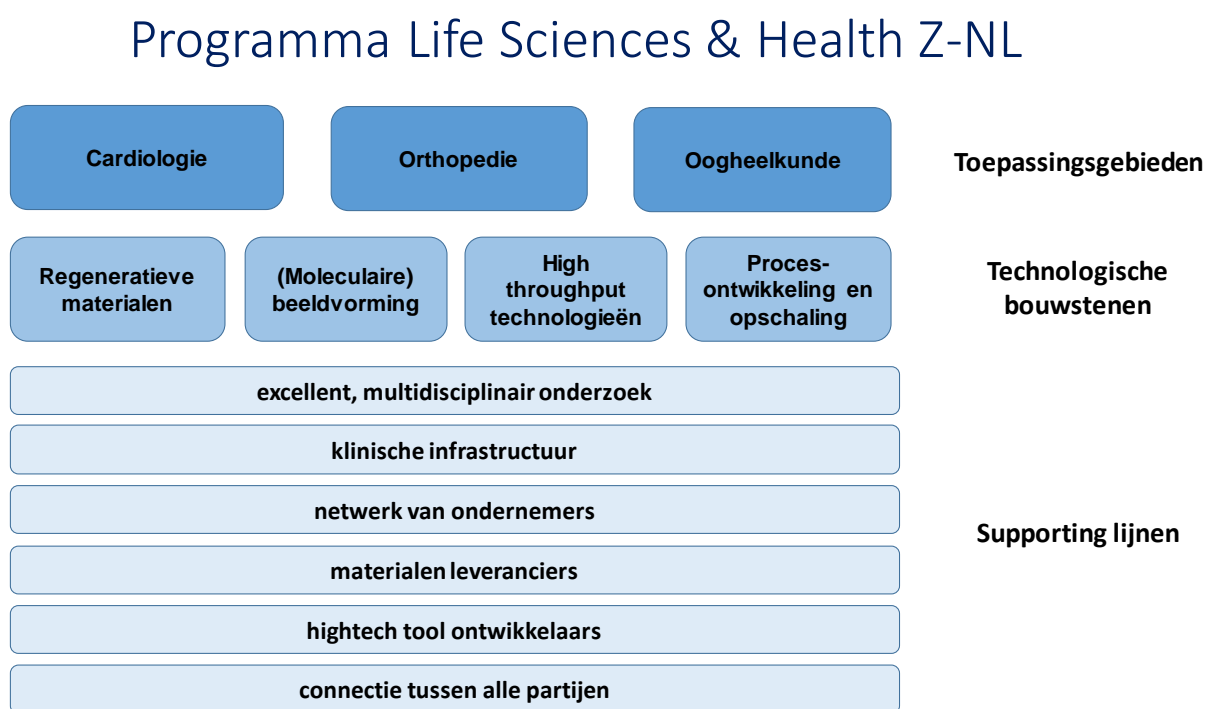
Programma Life Sciences & Health Z-NL

Cardiologie

Orthopedie

Oogheelkunde

Toepassingsgebieden

Regeneratieve materialen

(Moleculaire) beeldvorming

High throughput technologieën

Proces-ontwikkeling en opschaling

Technologische bouwstenen

excellent, multidisciplinair onderzoek

klinische infrastructuur

netwerk van ondernemers

materialen leveranciers

hightech tool ontwikkelaars

connectie tussen alle partijen

Supporting lijnen